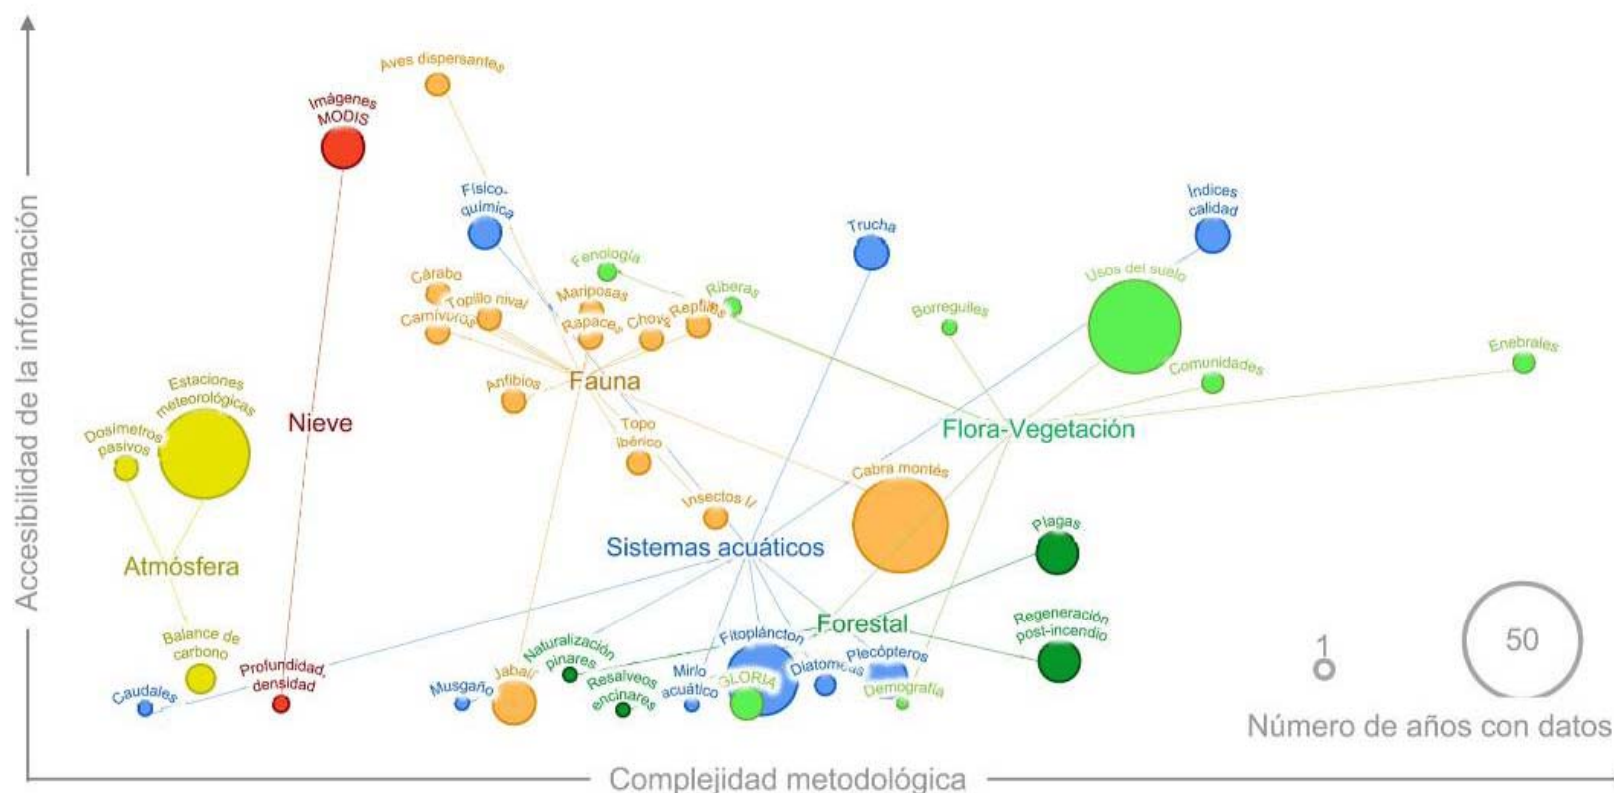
Accesibilidad de la información

Aves dispersantes
Imágenes MODIS
Físico-química
Trucha
Índices calidad
Fenología
Cárabo
Mariposas
Riberas
Topillo nival
Usos del suelo
Camívoros
Rapaces
Chova
Reptiles
Borreguiles
Fauna
Anfibios
Comunidades
Enebrales
Estaciones meteorológicas
Dosímetros pasivos
Nieve
Topo ibérico
Flora-Vegetación
Cabra montés
Insectos
Atmósfera
Sistemas acuáticos
Plagas
Forestal
Regeneración post-incendio
Balance de carbono
Fitoplancton
Naturalización pinares
Plecópteros
Profundidad, densidad
Jabalí
Diatomeas
Caudales
Musgaño
Resalveos encinares
Mirlo acuático
GLORIA
Demografía
1
50
Número de años con datos
Complejidad metodológica